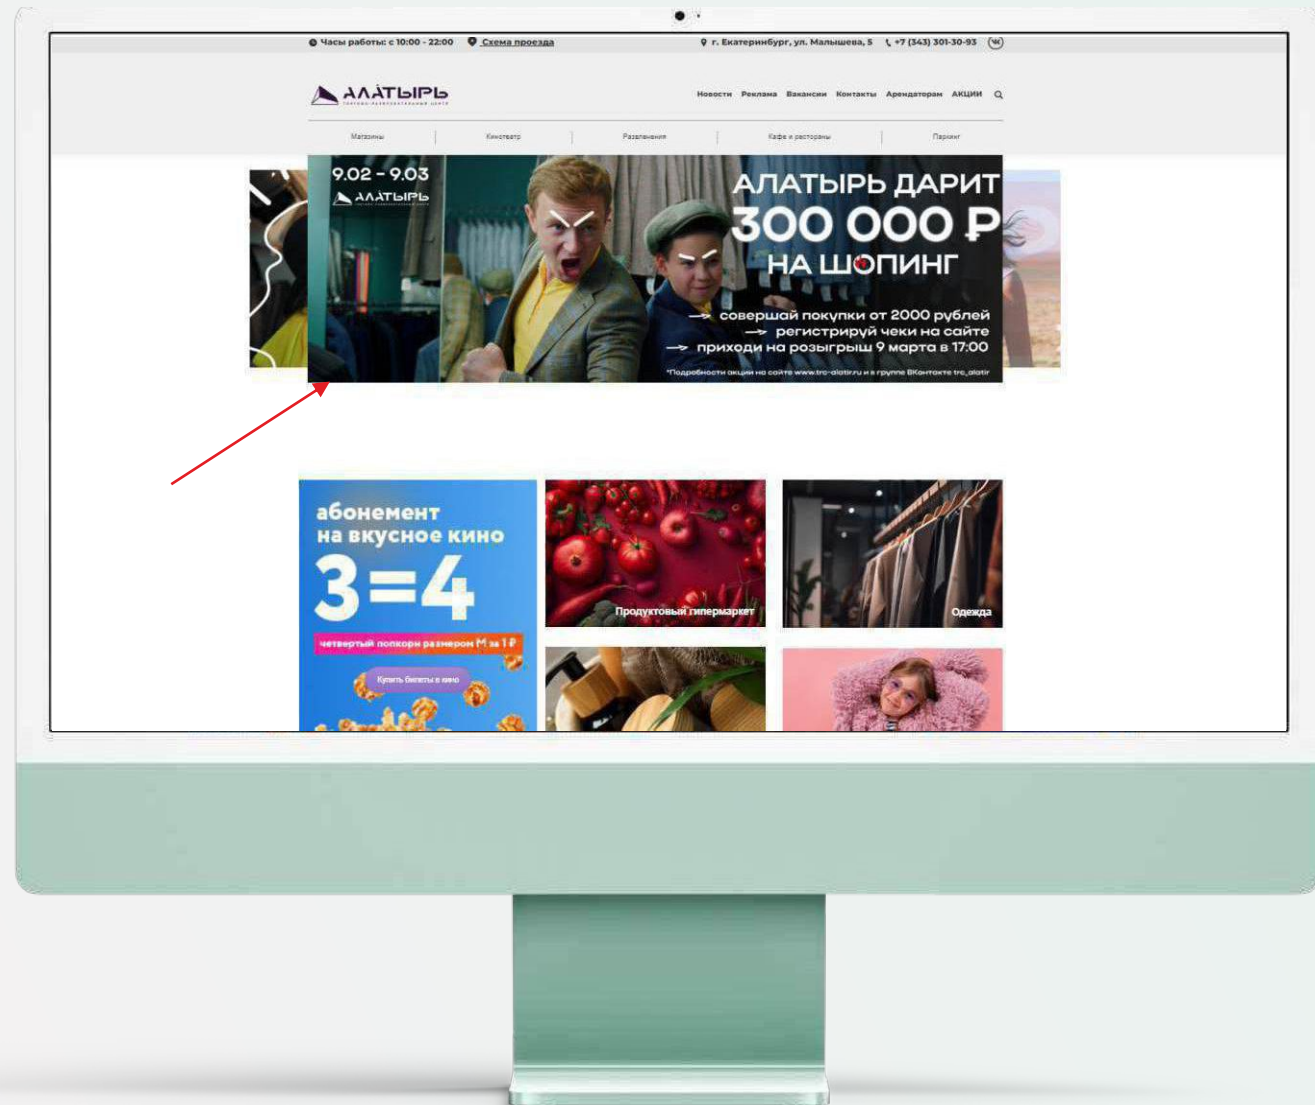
Часы работы: с 10:00 - 22:00 Схема проезда г. Екатеринбург, ул. Малышева, 5 +7 (343) 301-30-93

АЛАТЫРЬ
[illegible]

Новости Реклама Вакансии Контакты Арендаторам АКЦИИ

Магазины Кинотеатр Развлечения Кафе и рестораны Паркинг

9.02 - 9.03
АЛАТЫРЬ

АЛАТЫРЬ ДАРИТ
300 000 ₽
НА ШОПИНГ
совершай покупки от 2000 рублей
регистрируй чеки на сайте
приходи на розыгрыш 9 марта в 17:00
*Подробности акции на сайте www.trc-alatir.ru и в группе ВКонтакте trc_alatir

абонемент на вкусное кино
3=4
четвертый попкорн размером M за 1 ₽
Купить билеты в кино

Продуктовый гипермаркет

Одежда